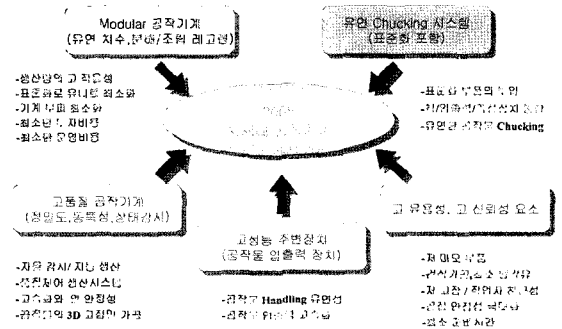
Modular 공작기계
(유연 치수,형태/조립 레고형)

유연 Chucking 시스템
(표준화 포함)

-생산량의 고 적응성
-표준화로 유니트 최소화
-기계 부피 최소화
-최소단가 재비용
-최소한 운영비용

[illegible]

-표준화 부분의 수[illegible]
-치/공구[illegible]
-유연한 공작물 Chucking

고품질 공작기계
(정밀도,동특성,상태감시)

고 유용성, 고 신뢰성 요소

고성능 주변장치
(공작물 입출력 장치)

-자율 감시/ 지능 생산
-전천후 생산시스템
-고속화와 안정성
-공작기의 3D 고정밀 가공

-공작물 Handling 유연성
-공작물 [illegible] 고속화

-저 마모 부품
-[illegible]
-저 고장 / 작업자 친화성
-공정 안정성 극대화
-최소 교환 시간